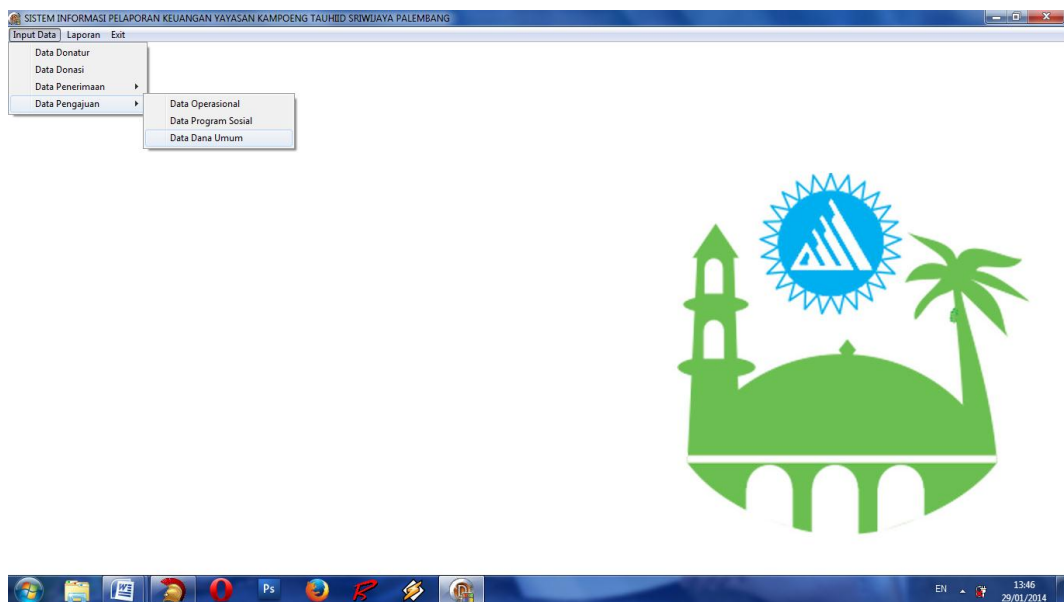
SISTEM INFORMASI PELAPORAN KEUANGAN YAYASAN KAMPOENG TAUHIID SRIWIJAYA PALEMBANG

Input Data Laporan Exit

Data Donatur
Data Donasi
Data Penerimaan
Data Pengajuan

Data Operasional
Data Program Sosial
Data Dana Umum

Ps

EN 13:46 29/01/2014